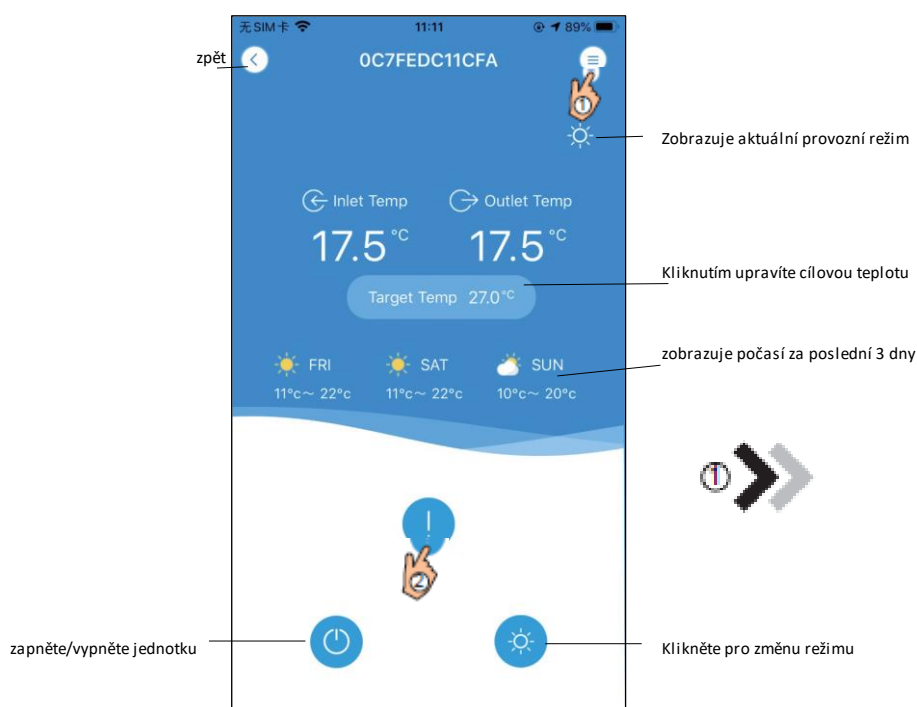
无SIM卡 11:11 89%

zpět

0C7FEDC11CFA

①

Zobrazuje aktuální provozní režim

Inlet Temp Outlet Temp

17.5 °C 17.5 °C

Target Temp 27.0 °C

Kliknutím upravíte cílovou teplotu

FRI SAT SUN

11°c ~ 22°c 11°c ~ 22°c 10°c ~ 20°c

zobrazuje počasí za poslední 3 dny

①

!

②

zapněte/vypněte jednotku

Klikněte pro změnu režimu